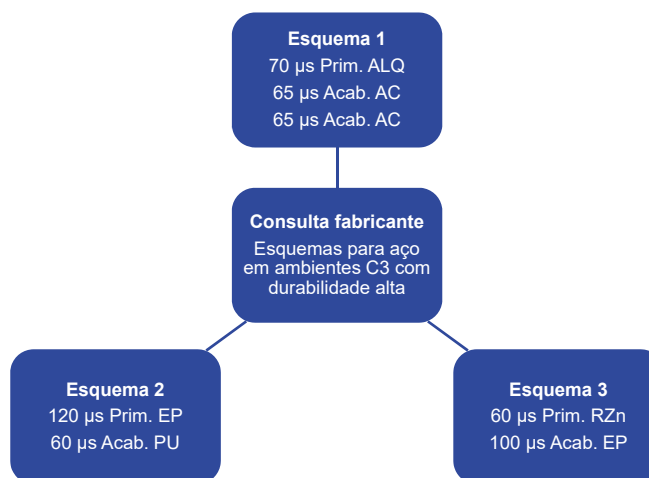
Esquema 1
70 µs Prim. ALQ
65 µs Acab. AC
65 µs Acab. AC

Consulta fabricante
Esquemas para aço em ambientes C3 com durabilidade alta

Esquema 2
120 µs Prim. EP
60 µs Acab. PU

Esquema 3
60 µs Prim. RZn
100 µs Acab. EP